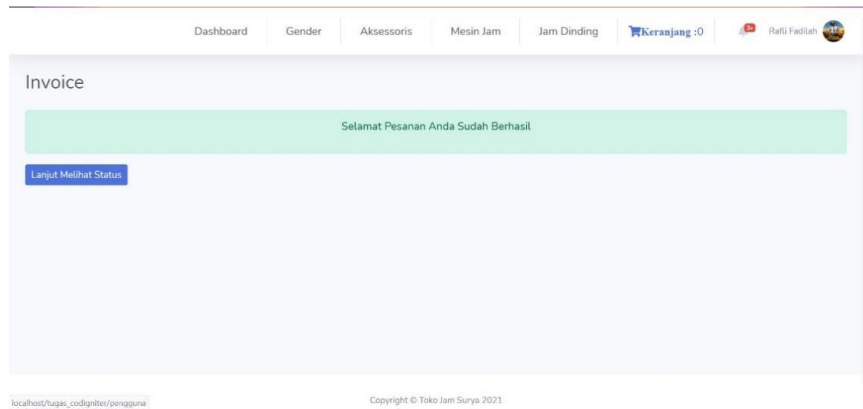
Dashboard Gender Aksessoris Mesin Jam Jam Dinding Keranjang :0 3+ Rafli Fadilah

Invoice

Selamat Pesanan Anda Sudah Berhasil

Lanjut Melihat Status

localhost/tugas_codigniter/pengguna

Copyright © Toko Jam Surya 2021